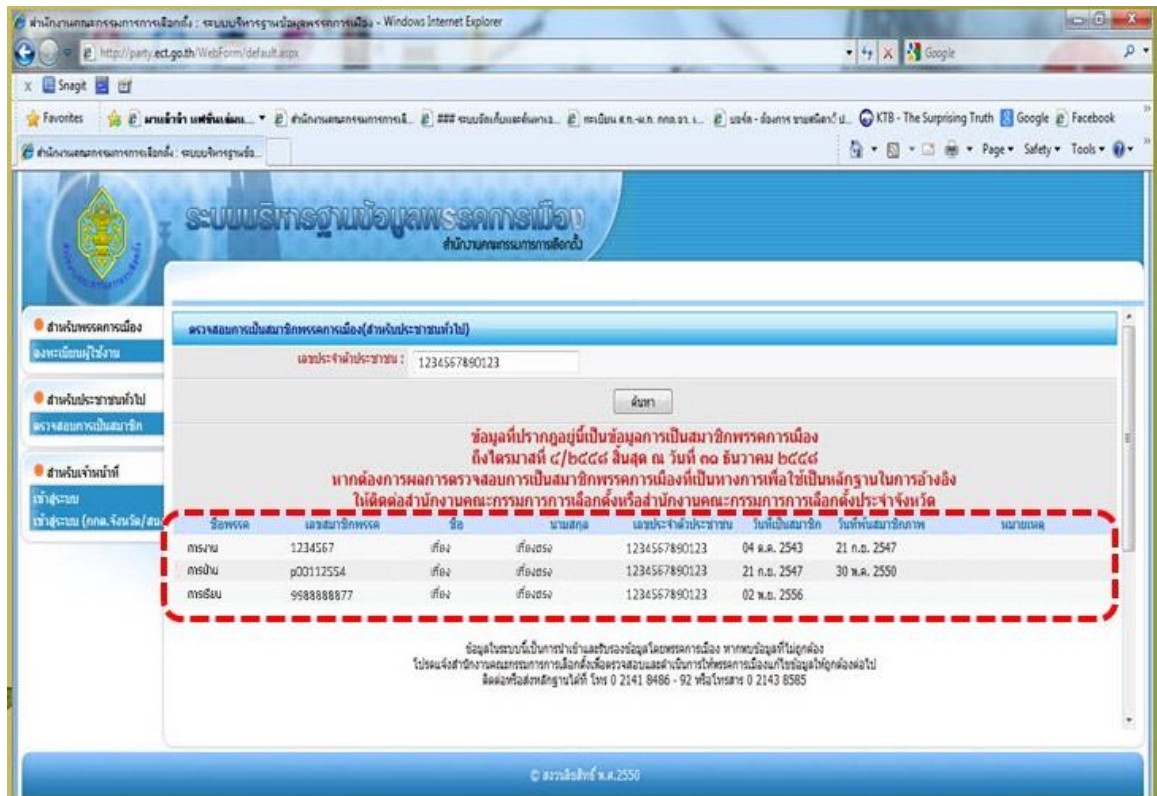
สำนักงานคณะกรรมการการเลือกตั้ง : ระบบบริหารฐานข้อมูลพรรคการเมือง - Windows Internet Explorer

http://party.ect.go.th/WebForm/default.aspx

Google

Snagit

Favorites

KTB - The Surprising Truth

Google

Facebook

สำนักงานคณะกรรมการการเลือกตั้ง : ระบบบริหารฐานข้อ...

Page ▾ Safety ▾ Tools ▾

ระบบบริหารฐานข้อมูลพรรคการเมือง
สำนักงานคณะกรรมการการเลือกตั้ง

สำหรับพรรคการเมือง
ลงทะเบียนผู้ใช้งาน

สำหรับประชาชนทั่วไป
ตรวจสอบการเป็นสมาชิก

สำหรับเจ้าหน้าที่
เข้าสู่ระบบ
เข้าสู่ระบบ (กกต.จังหวัด/สน

ตรวจสอบการเป็นสมาชิกพรรคการเมือง(สำหรับประชาชนทั่วไป)

เลขประจำตัวประชาชน : 1234567890123

ค้นหา

ข้อมูลที่ปรากฏอยู่นี้เป็นข้อมูลการเป็นสมาชิกพรรคการเมือง
ถึงไตรมาสที่ ๔/๒๕๕๘ สิ้นสุด ณ วันที่ ๓๑ ธันวาคม ๒๕๕๘
หากต้องการผลการตรวจสอบการเป็นสมาชิกพรรคการเมืองที่เป็นทางการเพื่อใช้เป็นหลักฐานในการอ้างอิง
ให้ติดต่อสำนักงานคณะกรรมการการเลือกตั้งหรือสำนักงานคณะกรรมการการเลือกตั้งประจำจังหวัด

| ชื่อพรรค | เลขสมาชิกพรรค | ชื่อ | นามสกุล | เลขประจำตัวประชาชน | วันที่เป็นสมาชิก | วันที่พ้นสมาชิกภาพ | หมายเหตุ |
|---|---|---|---|---|---|---|---|
| การงาน | 1234567 | เที่ยง | เที่ยงตรง | 1234567890123 | 04 ส.ค. 2543 | 21 ก.ย. 2547 | |
| การบ้าน | p00112554 | เที่ยง | เที่ยงตรง | 1234567890123 | 21 ก.ย. 2547 | 30 พ.ค. 2550 | |
| การเรียน | 9988888877 | เที่ยง | เที่ยงตรง | 1234567890123 | 02 พ.ย. 2556 | | |

ข้อมูลในระบบนี้เป็นการนำเข้าและรับรองข้อมูลโดยพรรคการเมือง หากพบข้อมูลที่ไม่ถูกต้อง
โปรดแจ้งสำนักงานคณะกรรมการการเลือกตั้งเพื่อตรวจสอบและดำเนินการให้พรรคการเมืองแก้ไขข้อมูลให้ถูกต้องต่อไป
ติดต่อหรือส่งหลักฐานได้ที่ โทร 0 2141 8486 - 92 หรือโทรสาร 0 2143 8585

© สงวนลิขสิทธิ์ พ.ศ.2550